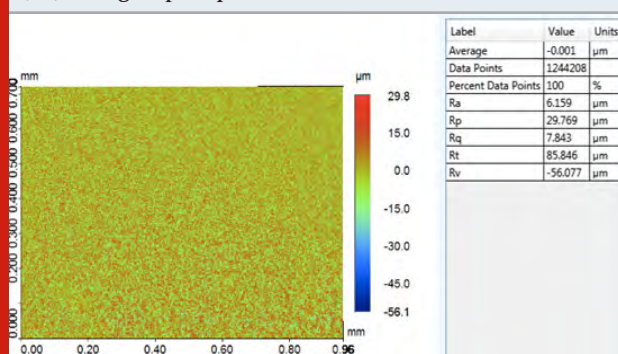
mm

0.700 0.600 0.500 0.400 0.300 0.200 0.000

0.00 0.20 0.40 0.60 0.80 0.96

mm

µm

29.8

15.0

0.0

-15.0

-30.0

-45.0

-56.1

| Label | Value | Units |
|---|---|---|
| Average | -0.001 | µm |
| Data Points | 1244208 | |
| Percent Data Points | 100 | % |
| Ra | 6.159 | µm |
| Rp | 29.769 | µm |
| Rq | 7.843 | µm |
| Rt | 85.846 | µm |
| Rv | -56.077 | µm |